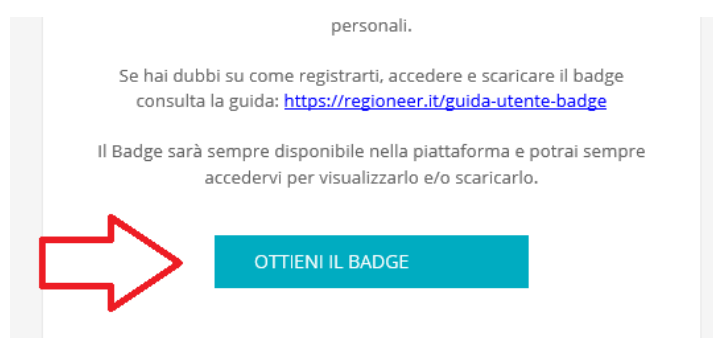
personali.

Se hai dubbi su come registrarti, accedere e scaricare il badge consulta la guida: https://regioneer.it/guida-utente-badge

Il Badge sarà sempre disponibile nella piattaforma e potrai sempre accedervi per visualizzarlo e/o scaricarlo.

OTTIENI IL BADGE